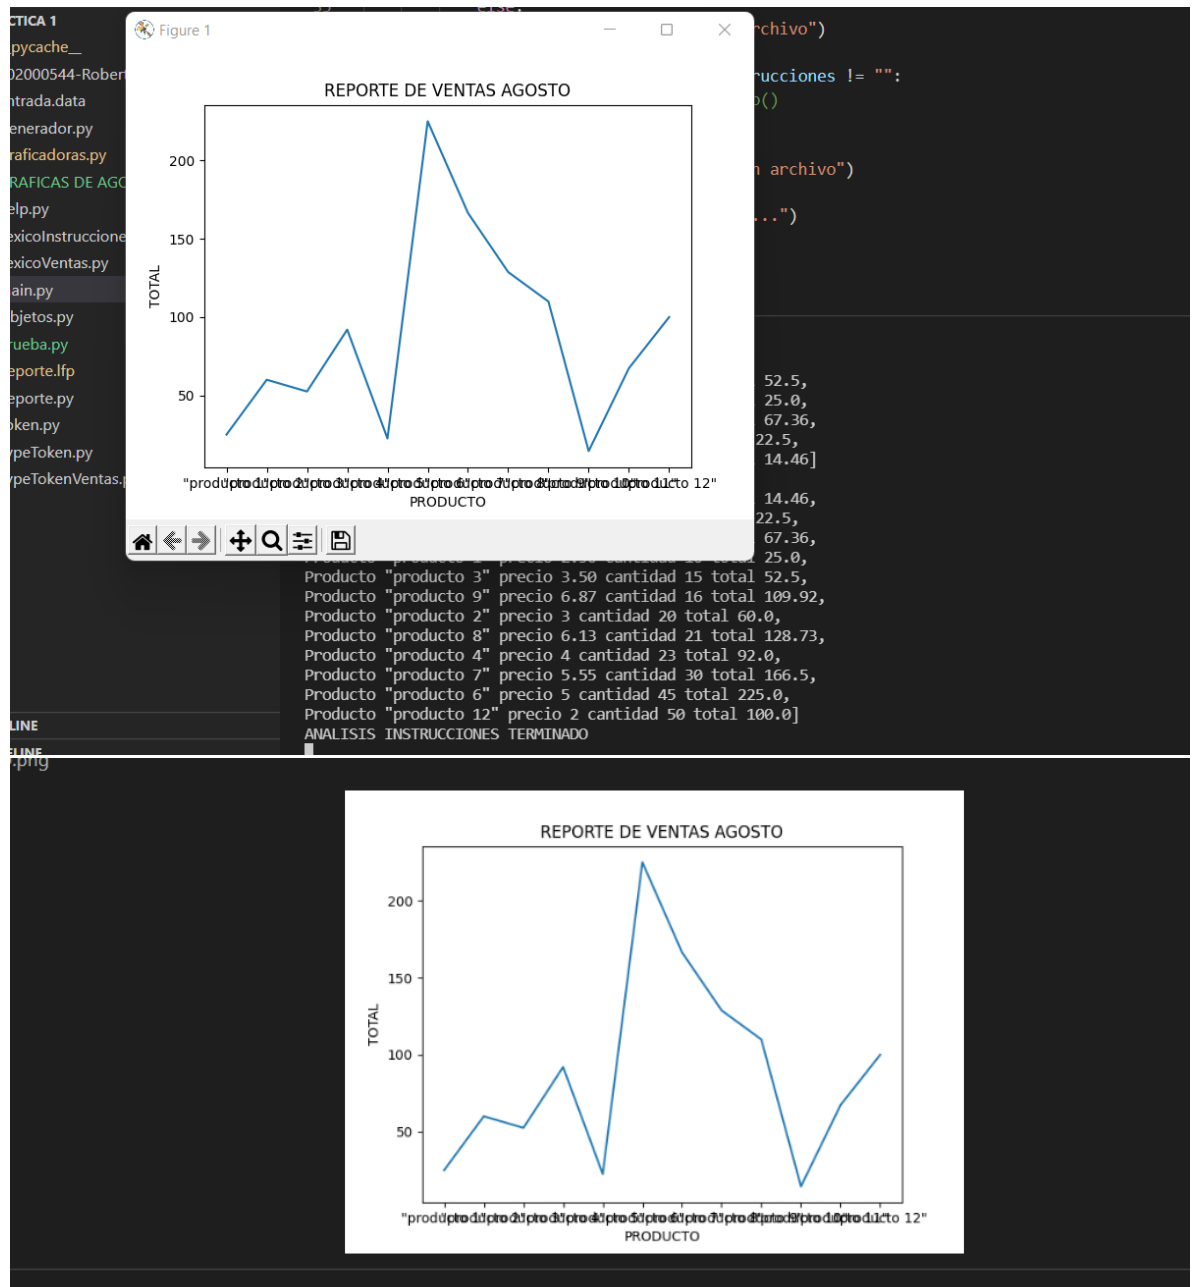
CTICA 1
_pycache_
02000544-Robert
ntrada.data
enerador.py
raficadoras.py
RAFICAS DE AGO
elp.py
exicoInstruccione
exicoVentas.py
ain.py
bjetos.py
rueba.py
eporte.lfp
eporte.py
oken.py
ypeToken.py
ypeTokenVentas.p

LINE
LINE

Figure 1

REPORTE DE VENTAS AGOSTO

TOTAL

200
150
100
50

"prod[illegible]to 12"

PRODUCTO

rchivo")
rucciones != "":
o()
n archivo")
...")

52.5,
25.0,
67.36,
22.5,
14.46]

14.46,
22.5,
67.36,
25.0,
Producto "producto 3" precio 3.50 cantidad 15 total 52.5,
Producto "producto 9" precio 6.87 cantidad 16 total 109.92,
Producto "producto 2" precio 3 cantidad 20 total 60.0,
Producto "producto 8" precio 6.13 cantidad 21 total 128.73,
Producto "producto 4" precio 4 cantidad 23 total 92.0,
Producto "producto 7" precio 5.55 cantidad 30 total 166.5,
Producto "producto 6" precio 5 cantidad 45 total 225.0,
Producto "producto 12" precio 2 cantidad 50 total 100.0]
ANALISIS INSTRUCCIONES TERMINADO

.png

REPORTE DE VENTAS AGOSTO

TOTAL

200
150
100
50

"prod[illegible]to 12"

PRODUCTO